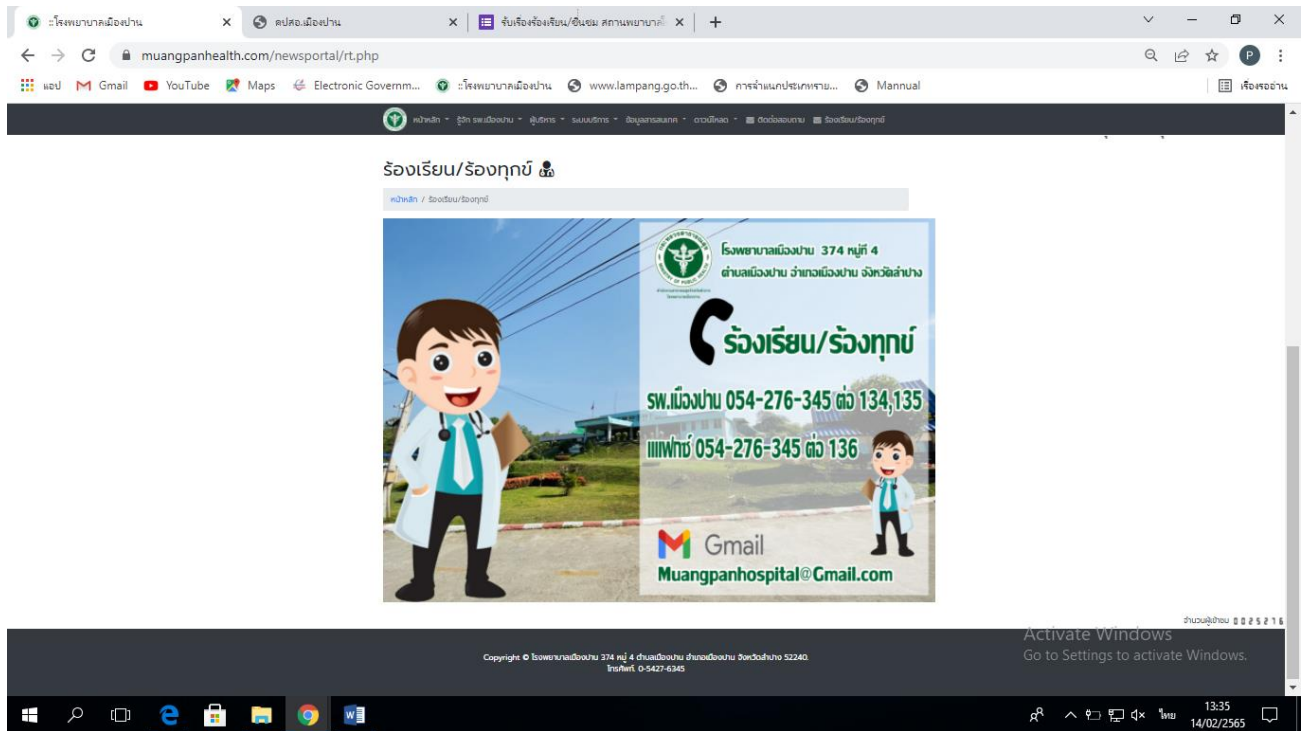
:โรงพยาบาลเมืองปาน × คปสอ.เมืองปาน × รับเรื่องร้องเรียน/ชื่นชม สถานพยาบาล ×

muangpanhealth.com/newsportal/rt.php

แอป Gmail YouTube Maps Electronic Governm... :โรงพยาบาลเมืองปาน www.lampang.go.th... การจำแนกประเภทราย... Mannual เรื่องรออ่าน

หน้าหลัก รู้จัก รพ.เมืองปาน ผู้บริหาร ระบบบริการ ข้อมูลสารสนเทศ ดาวน์โหลด ติดต่อสอบถาม ร้องเรียน/ร้องทุกข์

ร้องเรียน/ร้องทุกข์

หน้าหลัก / ร้องเรียน/ร้องทุกข์

โรงพยาบาลเมืองปาน 374 หมู่ที่ 4
ตำบลเมืองปาน อำเภอเมืองปาน จังหวัดลำปาง

ร้องเรียน/ร้องทุกข์

รพ.เมืองปาน 054-276-345 ต่อ 134,135
แแฟกซ์ 054-276-345 ต่อ 136

Gmail
Muangpanhospital@Gmail.com

จำนวนผู้เข้าชม 0025216

Activate Windows
Go to Settings to activate Windows.

Copyright © โรงพยาบาลเมืองปาน 374 หมู่ 4 ตำบลเมืองปาน อำเภอเมืองปาน จังหวัดลำปาง 52240.
โทรศัพท์. 0-5427-6345

ไทย 13:35 14/02/2565